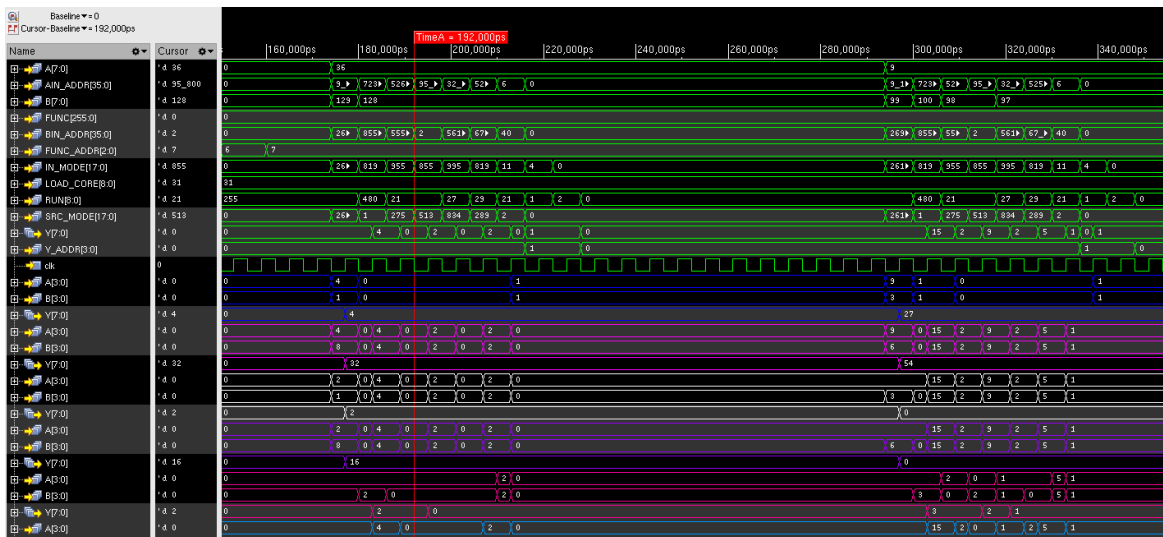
Baseline = 0
Cursor-Baseline = 192,000ps

TimeA = 192,000ps

Name | Cursor | 160,000ps | 180,000ps | 200,000ps | 220,000ps | 240,000ps | 260,000ps | 280,000ps | 300,000ps | 320,000ps | 340,000ps

A[7:0] 'd 36 0 36 9
AIN_ADDR[35:0] 'd 95_800 0 9_ 723 526 35_ 32_ 52 6 0 9_1 723 52 35_ 32_ 525 6 0
B[7:0] 'd 128 0 129 128 99 100 98 97
FUNC[255:0] 'd 0 0
BIN_ADDR[35:0] 'd 2 0 26 855 555 2 561 67 40 0 269 855 55 2 561 67_ 40 0
FUNC_ADDR[2:0] 'd 7 6 7
IN_MODE[17:0] 'd 855 0 26 819 955 855 995 819 11 4 0 261 819 955 855 995 819 11 4 0
LOAD_CORE[8:0] 'd 31 31
RUN[8:0] 'd 21 255 480 21 27 29 21 1 2 0 480 21 27 29 21 1 2 0
SRC_MODE[17:0] 'd 513 0 26 1 275 513 834 289 2 0 261 1 275 513 834 289 2 0
Y[7:0] 'd 0 0 4 0 2 0 2 0 1 0 15 2 9 2 5 1 0 1
Y_ADDR[3:0] 'd 0 0 1 0 1 0
clk 0
A[3:0] 'd 0 0 4 0 1 9 1 0 1
B[3:0] 'd 0 0 1 0 1 3 1 0 1
Y[7:0] 'd 4 0 4 27
A[3:0] 'd 0 0 4 0 4 0 2 0 2 0 9 0 15 2 9 2 5 1
B[3:0] 'd 0 0 8 0 4 0 2 0 2 0 6 0 15 2 9 2 5 1
Y[7:0] 'd 32 0 32 54
A[3:0] 'd 0 0 2 0 4 0 2 0 2 0 15 2 9 2 5 1
B[3:0] 'd 0 0 1 0 4 0 2 0 2 0 3 0 15 2 9 2 5 1
Y[7:0] 'd 2 0 2 0
A[3:0] 'd 0 0 2 0 4 0 2 0 2 0 15 2 9 2 5 1
B[3:0] 'd 0 0 8 0 4 0 2 0 2 0 6 0 15 2 9 2 5 1
Y[7:0] 'd 16 0 16 0
A[3:0] 'd 0 0 2 0 2 0 1 5 1
B[3:0] 'd 0 0 2 0 2 0 3 0 2 1 0 5 1
Y[7:0] 'd 2 0 2 0 3 2 1
A[3:0] 'd 0 0 4 0 2 0 15 2 0 1 2 5 1